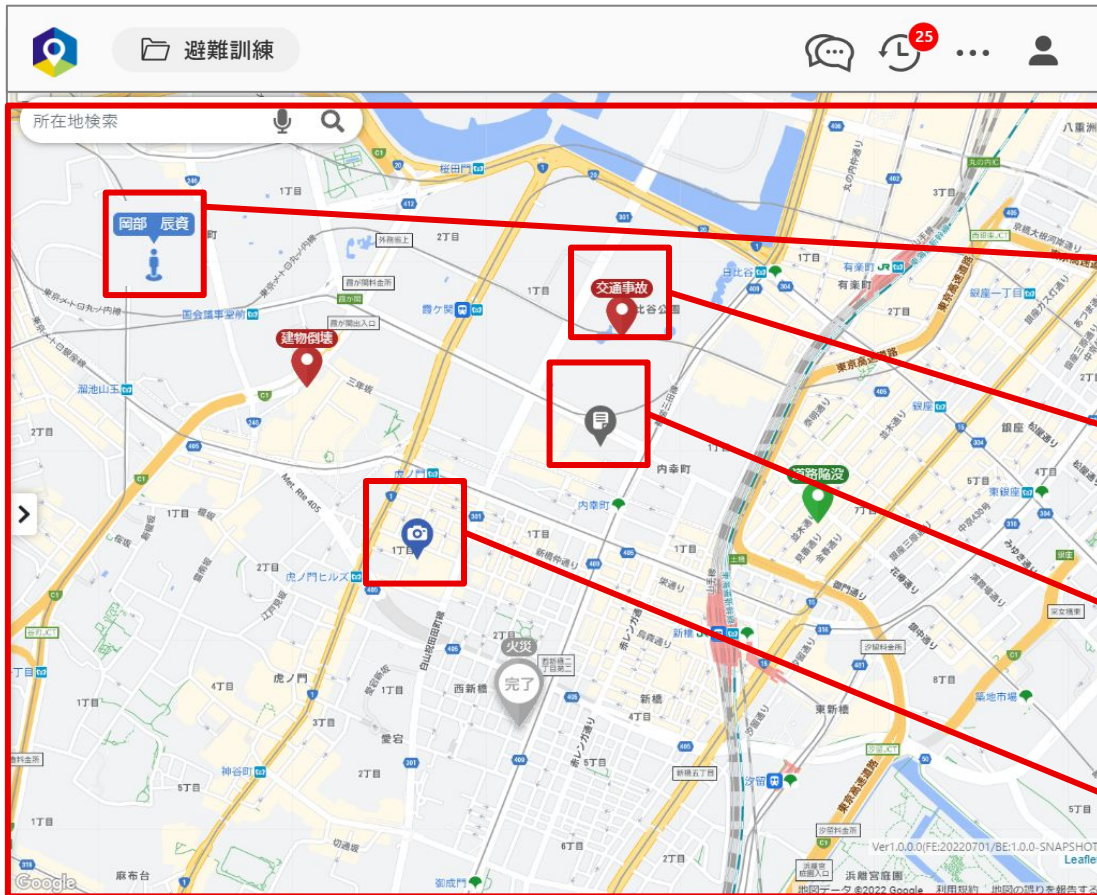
避難訓練

25

所在地検索

岡部 辰資

交通事故

建物倒壊

道路陥没

火災
完了

霞ケ関
日比谷
有楽町
銀座
内幸町
虎ノ門
虎ノ門ヒルズ
新橋
西新橋
東新橋
汐留
愛宕
神谷町
麻布台
御成門
溜池山王
国会議事堂前
桜田門
日比谷公園
東京高速道路
築地市場
浜離宮庭園
八重洲
銀座一丁目
東銀座

Ver1.0.0.0(FE:20220701/BE:1.0.0-SNAPSHOT
Leaflet
地図データ ©2022 Google 利用規約 地図の誤りを報告する
Google